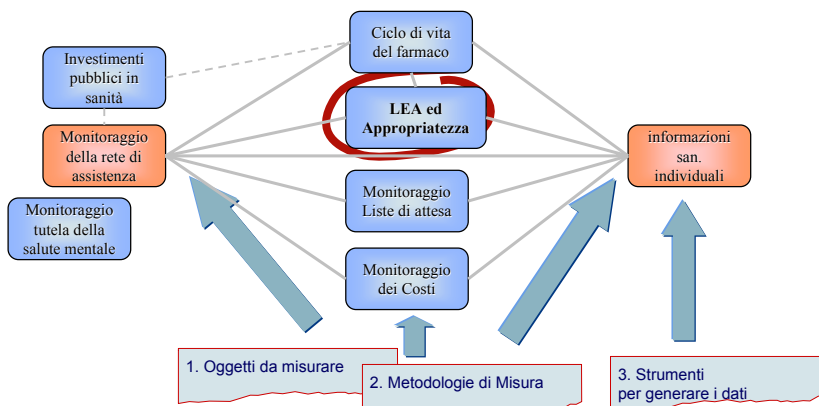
Investimenti pubblici in sanità

Monitoraggio della rete di assistenza

Monitoraggio tutela della salute mentale

Ciclo di vita del farmaco

LEA ed Appropriatezza

Monitoraggio Liste di attesa

Monitoraggio dei Costi

informazioni san. individuali

1. Oggetti da misurare

2. Metodologie di Misura

3. Strumenti per generare i dati